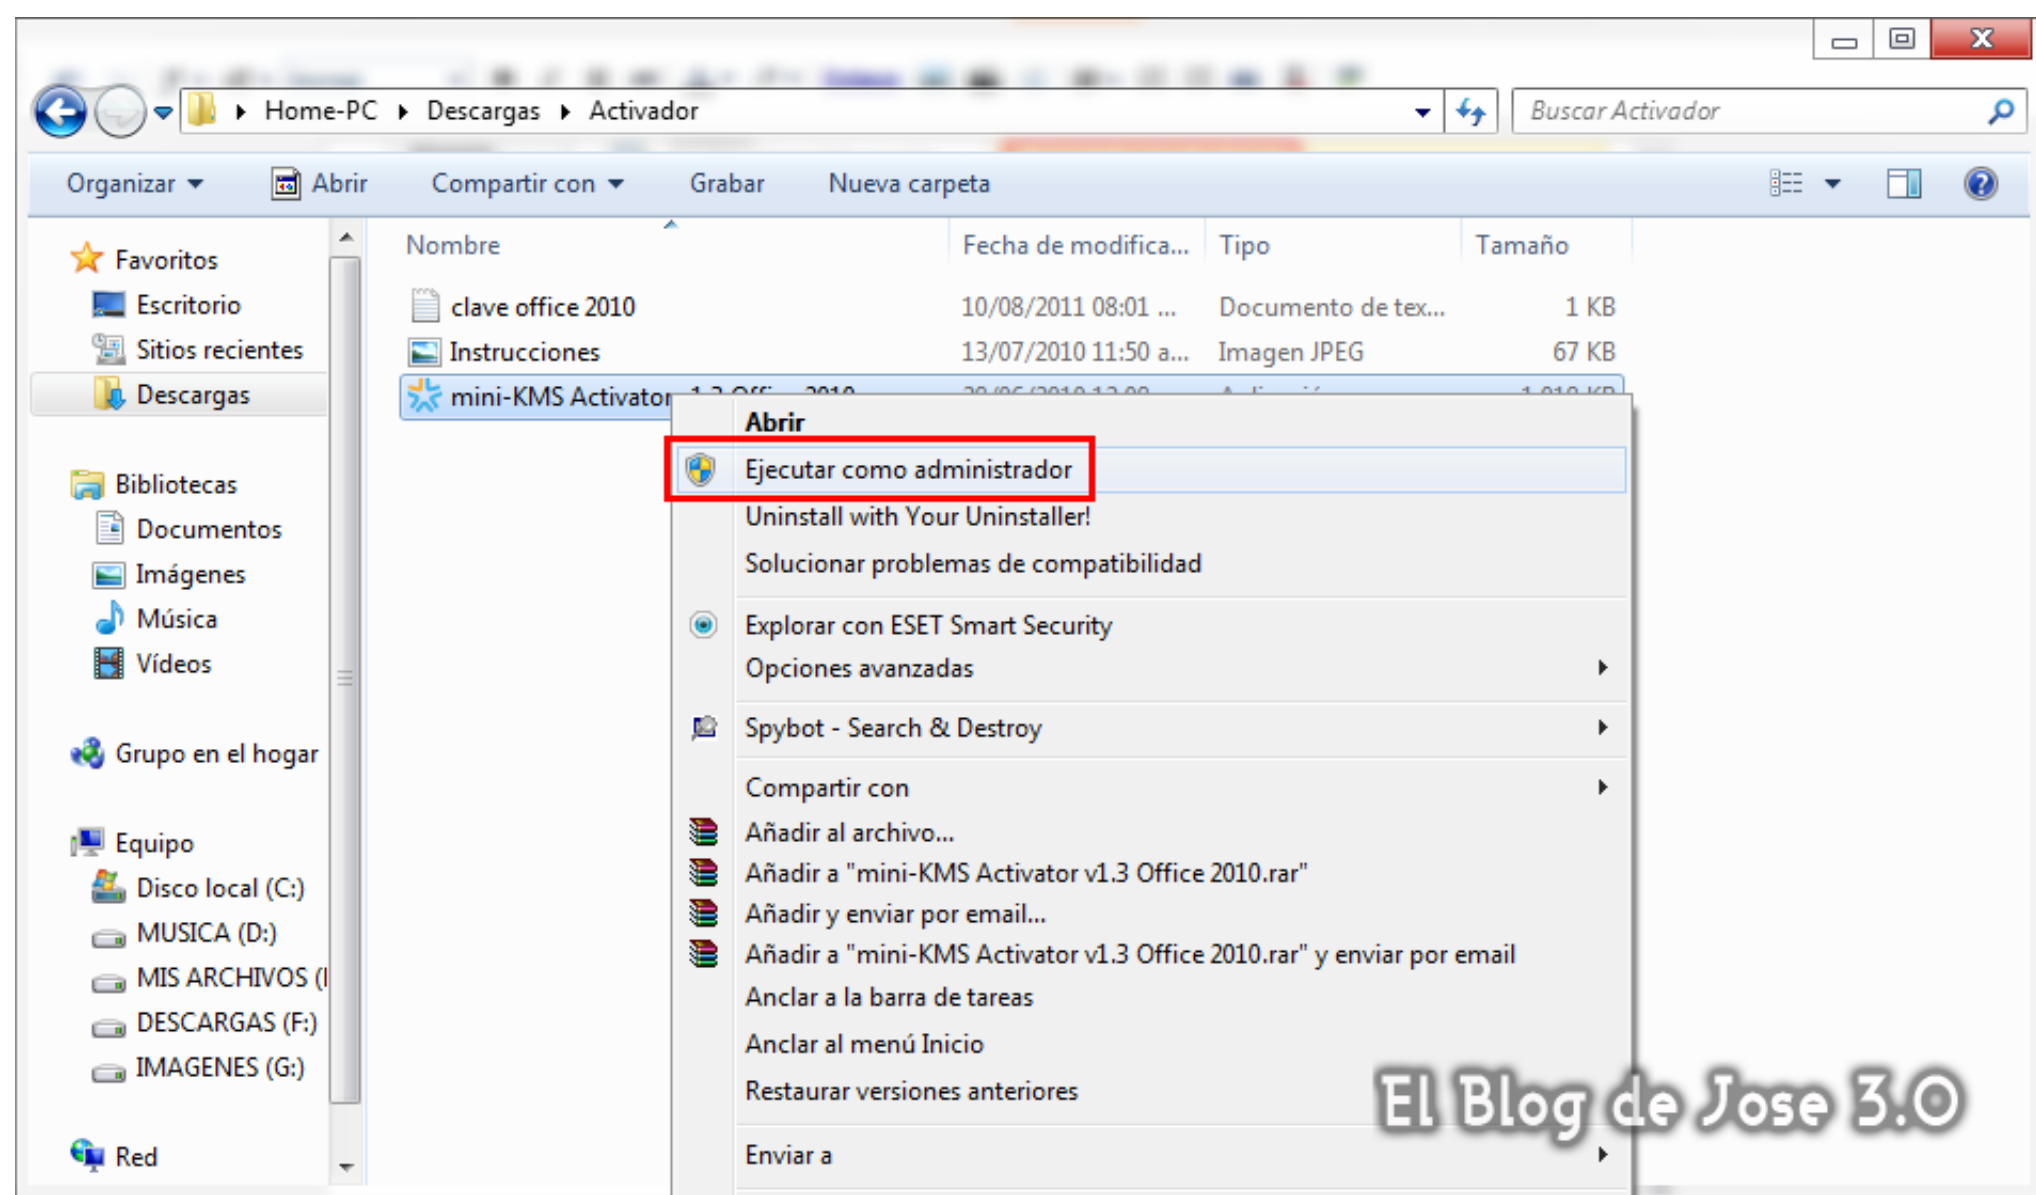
Home-PC ▸ Descargas ▸ Activador

Buscar Activador

Organizar ▾ Abrir Compartir con ▾ Grabar Nueva carpeta

Favoritos
Escritorio
Sitios recientes
Descargas

Bibliotecas
Documentos
Imágenes
Música
Vídeos

Grupo en el hogar

Equipo
Disco local (C:)
MUSICA (D:)
MIS ARCHIVOS (
DESCARGAS (F:)
IMAGENES (G:)

Red

| Nombre | Fecha de modifica... | Tipo | Tamaño |
|---|---|---|---|
| clave office 2010 | 10/08/2011 08:01 ... | Documento de tex... | 1 KB |
| Instrucciones | 13/07/2010 11:50 a... | Imagen JPEG | 67 KB |
| mini-KMS Activator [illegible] | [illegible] | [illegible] | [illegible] |

Abrir
Ejecutar como administrador
Uninstall with Your Uninstaller!
Solucionar problemas de compatibilidad
Explorar con ESET Smart Security
Opciones avanzadas
Spybot - Search & Destroy
Compartir con
Añadir al archivo...
Añadir a "mini-KMS Activator v1.3 Office 2010.rar"
Añadir y enviar por email...
Añadir a "mini-KMS Activator v1.3 Office 2010.rar" y enviar por email
Anclar a la barra de tareas
Anclar al menú Inicio
Restaurar versiones anteriores
Enviar a

El Blog de Jose 3.0